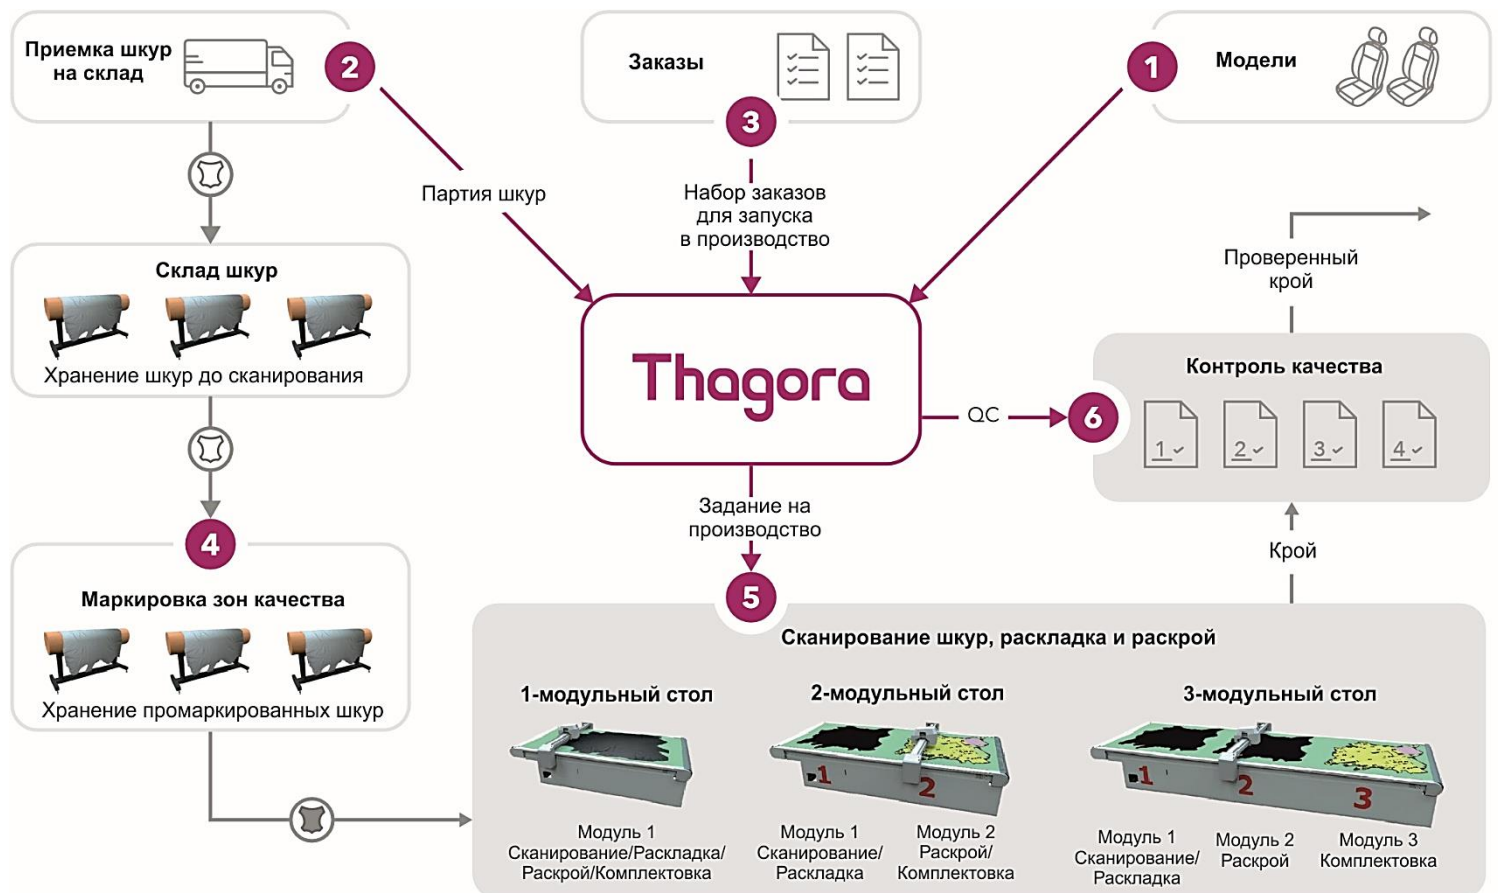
Приемка шкур на склад

2

Заказы

3

1

Модели

Партия шкур

Набор заказов для запуска в производство

Склад шкур

Хранение шкур до сканирования

Thagora

Проверенный крой

Контроль качества

QC

6

1 2 3 4

4

Задание на производство

Крой

Маркировка зон качества

Хранение промаркированных шкур

5

Сканирование шкур, раскладка и раскрой

1-модульный стол

Модуль 1 Сканирование/Раскладка/ Раскрой/Комплектовка

2-модульный стол

1 2

Модуль 1 Сканирование/ Раскладка

Модуль 2 Раскрой/ Комплектовка

3-модульный стол

1 2 3

Модуль 1 Сканирование/ Раскладка

Модуль 2 Раскрой

Модуль 3 Комплектовка